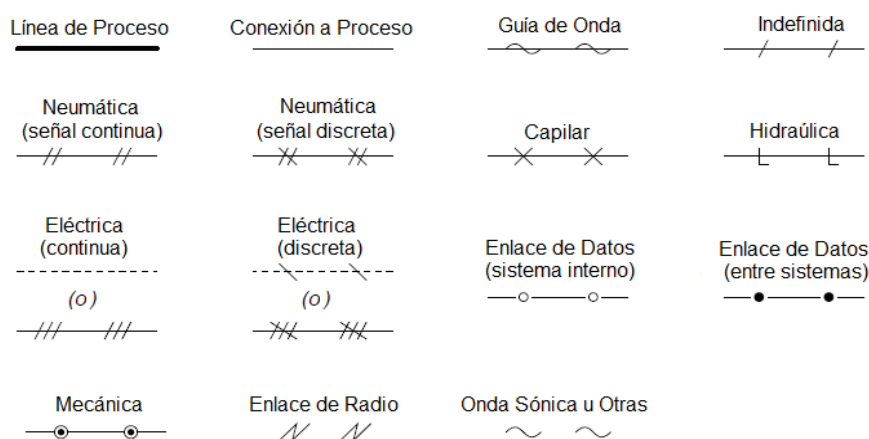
Línea de Proceso

Conexión a Proceso

Guía de Onda

Indefinida

Neumática (señal continua)

Neumática (señal discreta)

Capilar

Hidraúlica

Eléctrica (continua)

(o)

Eléctrica (discreta)

(o)

Enlace de Datos (sistema interno)

Enlace de Datos (entre sistemas)

Mecánica

Enlace de Radio

Onda Sónica u Otras